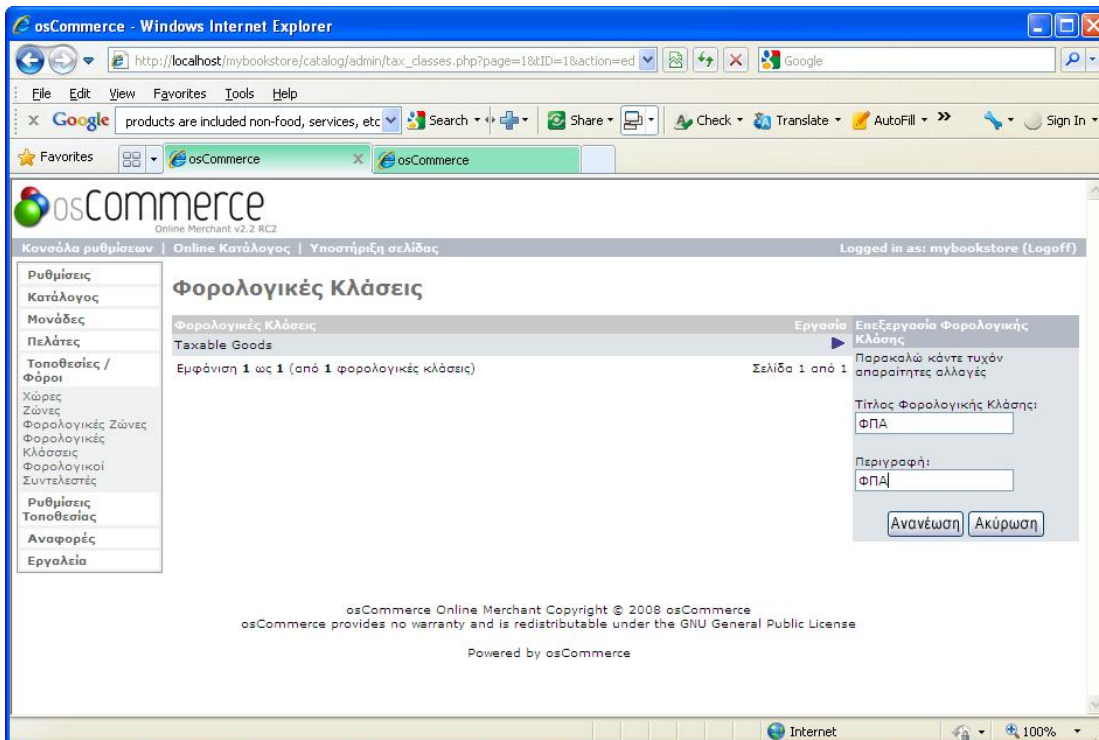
osCommerce - Windows Internet Explorer

http://localhost/mybookstore/catalog/admin/tax_classes.php?page=1&tID=1&action=ed

Google

File Edit View Favorites Tools Help

Google products are included non-food, services, etc Search Share Check Translate AutoFill » Sign In

Favorites osCommerce osCommerce

osCommerce
Online Merchant v2.2 RC2

Κονσόλα ρυθμίσεων | Online Κατάλογος | Υποστήριξη σελίδας

Logged in as: mybookstore (Logoff)

Ρυθμίσεις
Κατάλογος
Μονάδες
Πελάτες
Τοποθεσίες / Φόροι
Χώρες
Ζώνες
Φορολογικές Ζώνες
Φορολογικές Κλάσεις
Φορολογικοί Συντελεστές
Ρυθμίσεις Τοποθεσίας
Αναφορές
Εργαλεία

Φορολογικές Κλάσεις

| Φορολογικές Κλάσεις | Εργασία |
|---|---|
| Taxable Goods | |

Εμφάνιση 1 ως 1 (από 1 φορολογικές κλάσεις)

Σελίδα 1 από 1

Επεξεργασία Φορολογικής Κλάσης

Παρακαλώ κάντε τυχόν απαραίτητες αλλαγές

Τίτλος Φορολογικής Κλάσης:
ΦΠΑ

Περιγραφή:
ΦΠΑ

Ανανέωση Ακύρωση

osCommerce Online Merchant Copyright © 2008 osCommerce
osCommerce provides no warranty and is redistributable under the GNU General Public License

Powered by osCommerce

Internet 100%